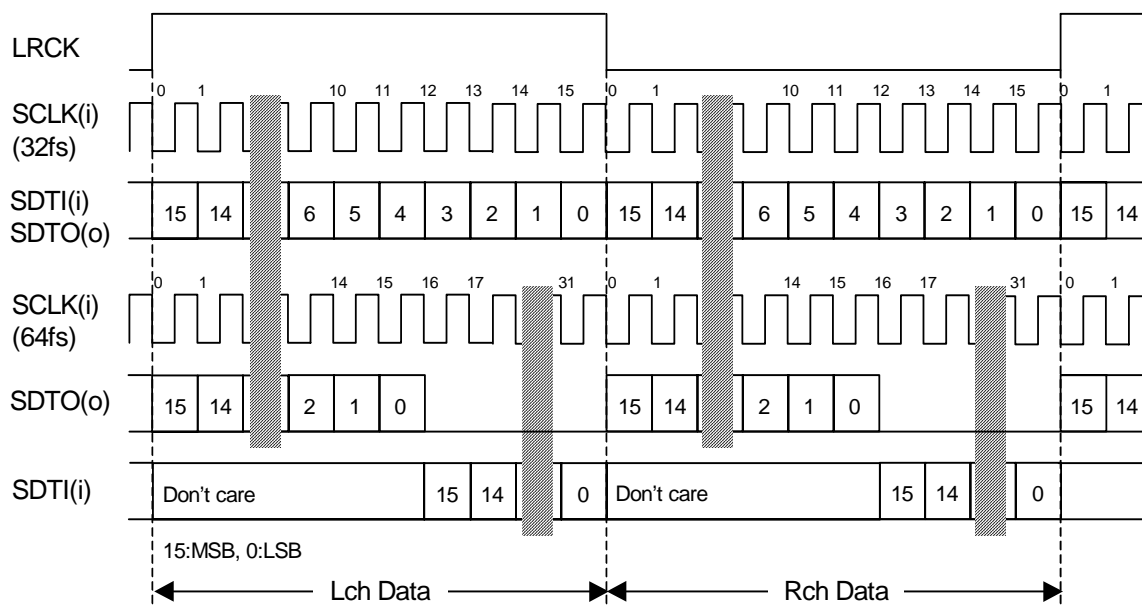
LRCK

SCLK(i)
(32fs)

0 1 10 11 12 13 14 15 0 1 10 11 12 13 14 15 0 1

SDTI(i)
SDTO(o)

15 14 6 5 4 3 2 1 0 15 14 6 5 4 3 2 1 0 15 14

SCLK(i)
(64fs)

0 1 14 15 16 17 31 0 1 14 15 16 17 31 0 1

SDTO(o)

15 14 2 1 0 15 14 2 1 0 15 14

SDTI(i)

Don't care 15 14 0 Don't care 15 14 0

15:MSB, 0:LSB

Lch Data

Rch Data